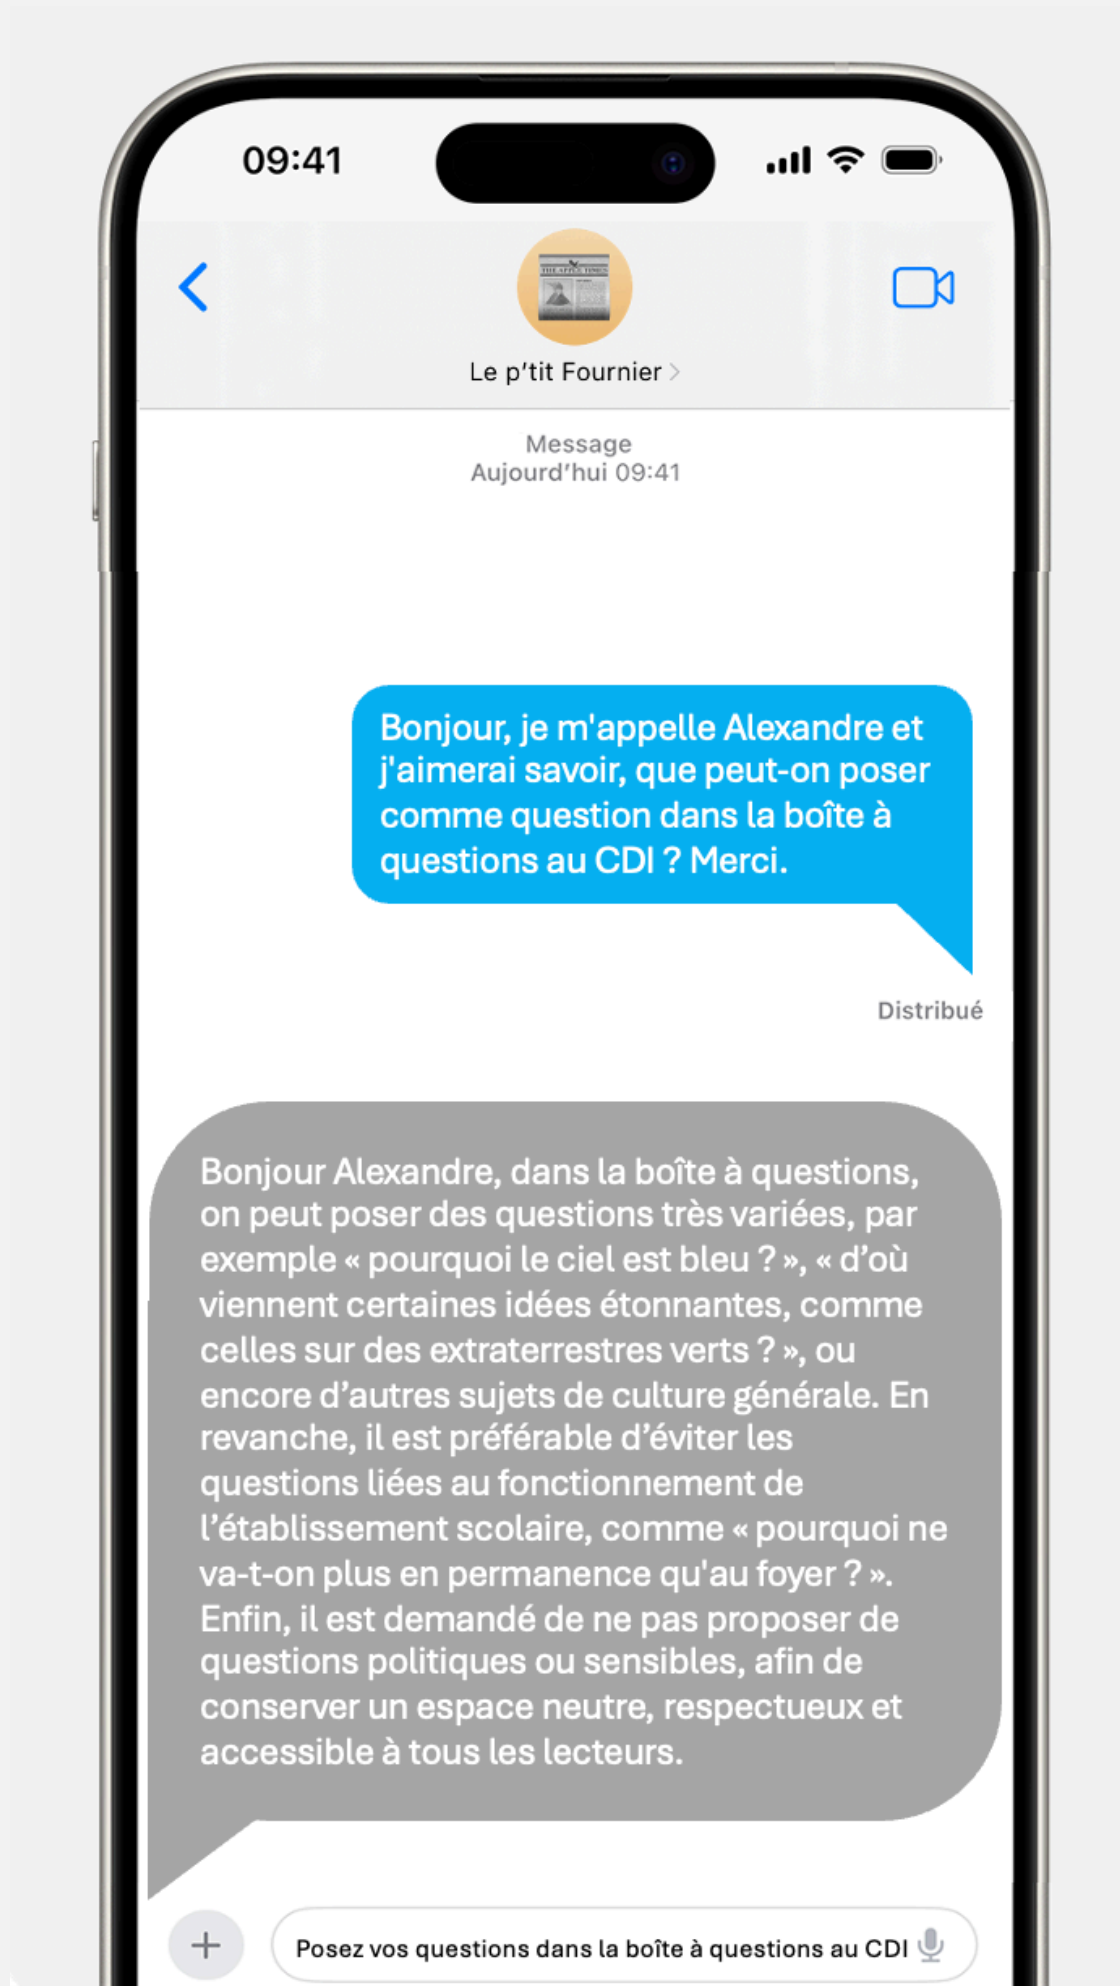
09:41

Le p'tit Fournier >

Message
Aujourd'hui 09:41

Bonjour, je m'appelle Alexandre et j'aimerai savoir, que peut-on poser comme question dans la boîte à questions au CDI ? Merci.

Distribué

Bonjour Alexandre, dans la boîte à questions, on peut poser des questions très variées, par exemple « pourquoi le ciel est bleu ? », « d'où viennent certaines idées étonnantes, comme celles sur des extraterrestres verts ? », ou encore d'autres sujets de culture générale. En revanche, il est préférable d'éviter les questions liées au fonctionnement de l'établissement scolaire, comme « pourquoi ne va-t-on plus en permanence qu'au foyer ? ». Enfin, il est demandé de ne pas proposer de questions politiques ou sensibles, afin de conserver un espace neutre, respectueux et accessible à tous les lecteurs.

+

Posez vos questions dans la boîte à questions au CDI